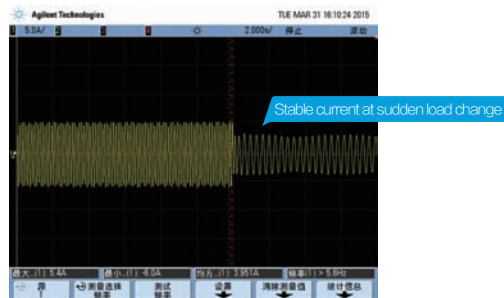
Agilent Technologies TUE MAR 31 16:10:24 2015

1 5.0A/ 2 3 4 2.000s/ 停止 滚动

Stable current at sudden load change

最大(1): 5.4A 最小(1): -6.0A 均方(1): 3.951A 频率(1): > 5.6Hz

源 1 测量选择 频率 测试 频率 设置 清除测量值 统计信息